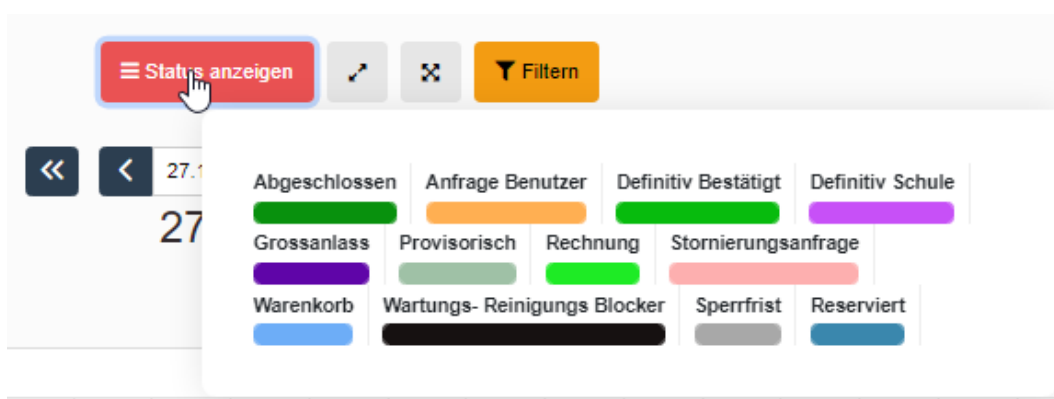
≡ Status anzeigen

Filtern

27.1

27

Abgeschlossen
Anfrage Benutzer
Definitiv Bestätigt
Definitiv Schule
Grossanlass
Provisorisch
Rechnung
Stornierungsanfrage
Warenkorb
Wartungs- Reinigungs Blocker
Sperrfrist
Reserviert